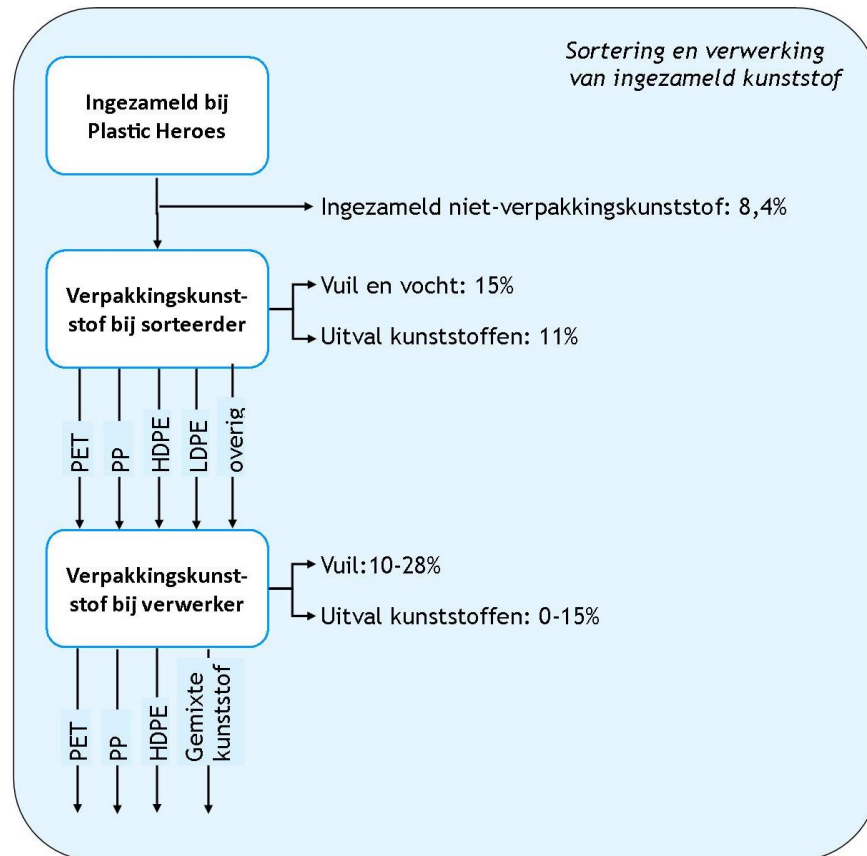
Sortering en verwerking van ingezameld kunststof

Ingezameld bij Plastic Heroes

Ingezameld niet-verpakkingskunststof: 8,4%

Verpakkingskunststof bij sorteerder

Vuil en vocht: 15%

Uitval kunststoffen: 11%

PET

PP

HDPE

LDPE

overig

Verpakkingskunststof bij verwerker

Vuil:10-28%

Uitval kunststoffen: 0-15%

PET

PP

HDPE

Gemixte kunststof